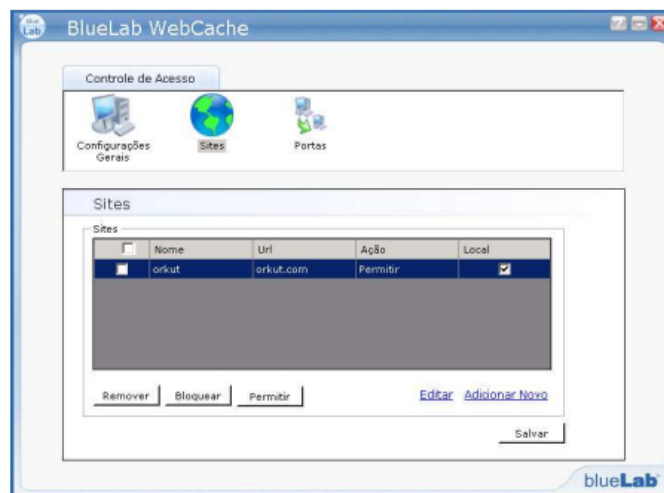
blue Lab BlueLab WebCache

Controle de Acesso

Configurações Gerais

Sites

Portas

Sites

Sites

| | Nome | Url | Ação | Local |
|---|---|---|---|---|
| ☐ | orkut | orkut.com | Permitir | ☑ |

Remover Bloquear Permitir

Editar Adicionar Novo

Salvar

blueLab